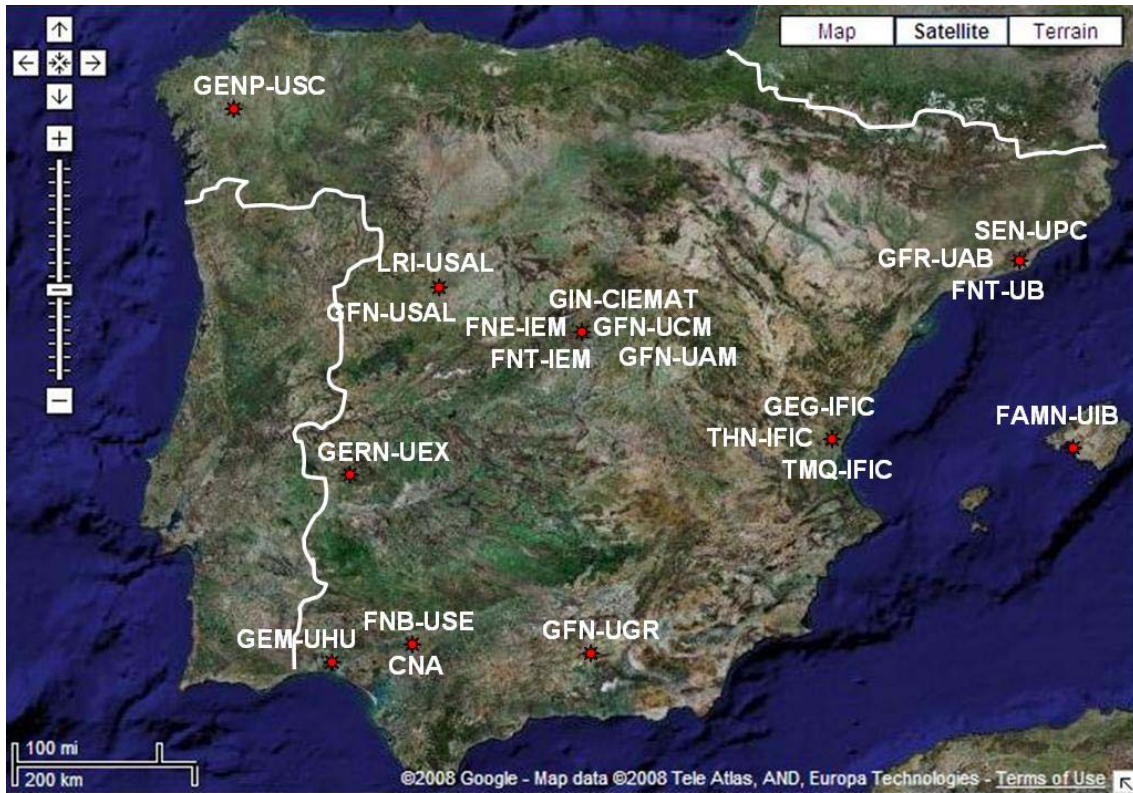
Map Satellite Terrain

GENP-USC

LRI-USAL
GFN-USAL

GIN-CIEMAT
FNE-IEM GFN-UCM
FNT-IEM GFN-UAM

SEN-UPC
GFR-UAB
FNT-UB

GEG-IFIC
THN-IFIC
TMQ-IFIC

FAMN-UIB

GERN-UEX

FNB-USE
GEM-UHU
CNA

GFN-UGR

100 mi
200 km

©2008 Google - Map data ©2008 Tele Atlas, AND, Europa Technologies - Terms of Use